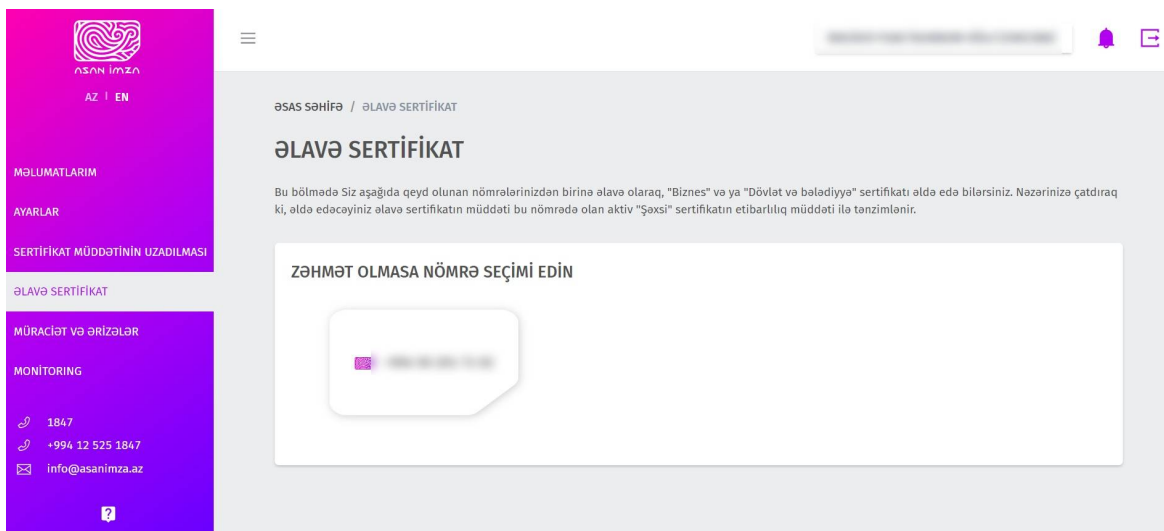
ASAN İMZA
AZ | EN

MƏLUMATLARIM
AYARLAR
SERTİFİKAT MÜDDƏTİNİN UZADILMASI
ƏLAVƏ SERTİFİKAT
MÜRACİƏT VƏ ƏRİZƏLƏR
MONİTORİNG

1847
+994 12 525 1847
info@asanimza.az

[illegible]

ƏSAS SƏHİFƏ / ƏLAVƏ SERTİFİKAT

ƏLAVƏ SERTİFİKAT

Bu bölmədə Siz aşağıda qeyd olunan nömrələrinizdən birinə əlavə olaraq, "Biznes" və ya "Dövlət və bələdiyyə" sertifikatı əldə edə bilərsiniz. Nəzərinizə çatdıraq ki, əldə edəcəyiniz əlavə sertifikatın müddəti bu nömrədə olan aktiv "Şəxsi" sertifikatın etibarlılıq müddəti ilə tənzimlənir.

ZƏHMƏT OLMASA NÖMRƏ SEÇİMİ EDİN

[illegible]